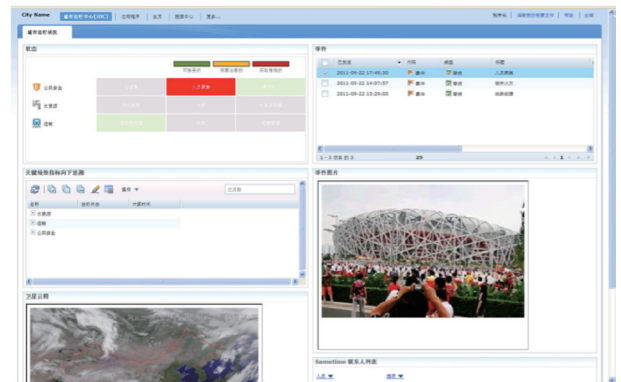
City Name | 城市运营中心(IOC) | 应用程序 | 首页 | 搜索中心 | 更多...

城市运营视图

概览

可能需要 | 需要注意的 | 需要操作的

公共安全 | 人员受伤
水资源
运输

事件

发生在 | 问题 | 类型 | 标题
2011-09-22 17:49:30 | 警告 | 人员受伤
2011-09-22 14:57:57 | 警告 | 火灾
2011-09-22 13:29:00 | 警告 | 道路堵塞

1 - 3 项事件 共 3

关键绩效指标向下追溯

名称 | 当前状态 | 发展趋势
水资源
运输
公共安全

事件照片

卫星云图

Sametime 联系人列表